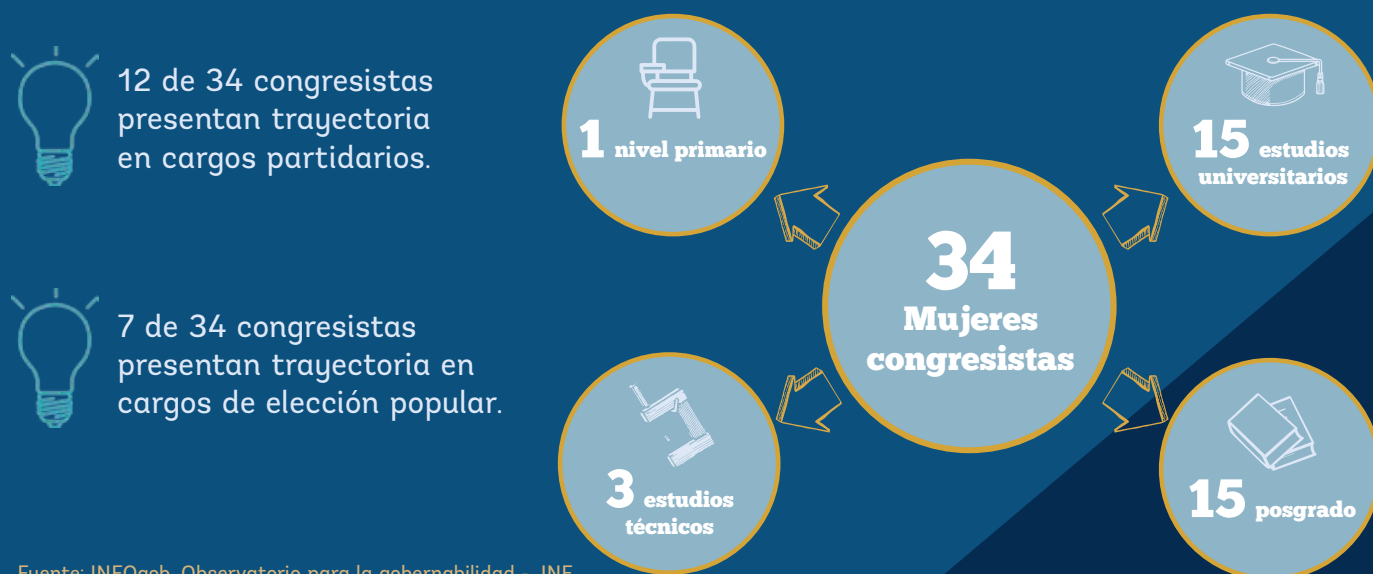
12 de 34 congresistas presentan trayectoria en cargos partidarios.

7 de 34 congresistas presentan trayectoria en cargos de elección popular.

1 nivel primario

15 estudios universitarios

34 Mujeres congresistas

3 estudios técnicos

15 posgrado

Fuente: INFOgob, Observatorio para la gobernabilidad – JNE